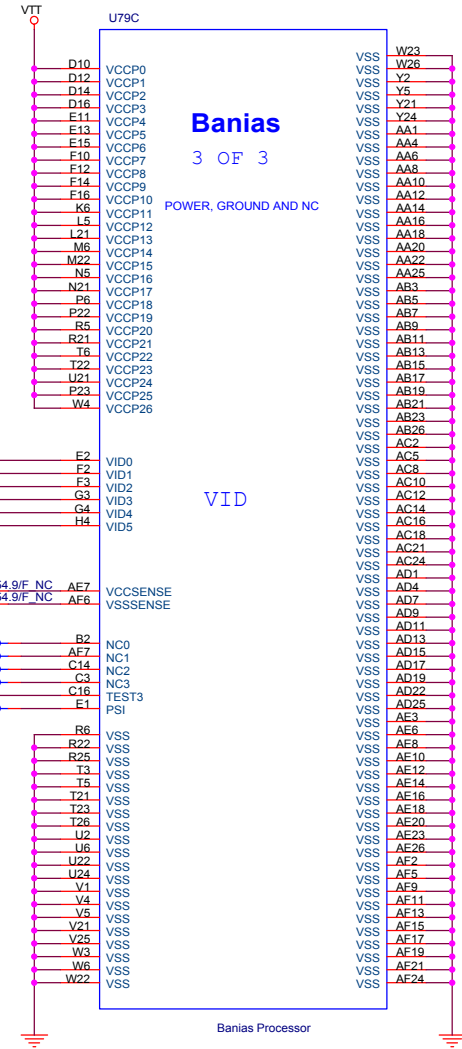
VTT

U79C

Banias
3 OF 3

POWER, GROUND AND NC

D10 VCCP0
D12 VCCP1
D14 VCCP2
D16 VCCP3
E11 VCCP4
E13 VCCP5
E15 VCCP6
F10 VCCP7
F12 VCCP8
F14 VCCP9
F16 VCCP10
K6 VCCP11
L5 VCCP12
L21 VCCP13
M6 VCCP14
M22 VCCP15
N5 VCCP16
N21 VCCP17
P6 VCCP18
P22 VCCP19
R5 VCCP20
R21 VCCP21
T6 VCCP22
T22 VCCP23
U21 VCCP24
P23 VCCP25
W4 VCCP26

E2 VID0
F2 VID1
F3 VID2
G3 VID3
G4 VID4
H4 VID5

VID

54.9/F_NC AF7 VCCSENSE
54.9/F_NC AF6 VSSSENSE

B2 NC0
AF7 NC1
C14 NC2
C3 NC3
C16 TEST3
E1 PSI

R6 VSS
R22 VSS
R25 VSS
T3 VSS
T5 VSS
T21 VSS
T23 VSS
T26 VSS
U2 VSS
U6 VSS
U22 VSS
U24 VSS
V1 VSS
V4 VSS
V5 VSS
V21 VSS
V25 VSS
W3 VSS
W6 VSS
W22 VSS

VSS W23
VSS W26
VSS Y2
VSS Y5
VSS Y21
VSS Y24
VSS AA1
VSS AA4
VSS AA6
VSS AA8
VSS AA10
VSS AA12
VSS AA14
VSS AA16
VSS AA18
VSS AA20
VSS AA22
VSS AA25
VSS AB3
VSS AB5
VSS AB7
VSS AB9
VSS AB11
VSS AB13
VSS AB15
VSS AB17
VSS AB19
VSS AB21
VSS AB23
VSS AB26
VSS AC2
VSS AC5
VSS AC8
VSS AC10
VSS AC12
VSS AC14
VSS AC16
VSS AC18
VSS AC21
VSS AC24
VSS AD1
VSS AD4
VSS AD7
VSS AD9
VSS AD11
VSS AD13
VSS AD15
VSS AD17
VSS AD19
VSS AD22
VSS AD25
VSS AE3
VSS AE6
VSS AE8
VSS AE10
VSS AE12
VSS AE14
VSS AE16
VSS AE18
VSS AE20
VSS AE23
VSS AE26
VSS AF2
VSS AF5
VSS AF9
VSS AF11
VSS AF13
VSS AF15
VSS AF17
VSS AF19
VSS AF21
VSS AF24

Banias Processor